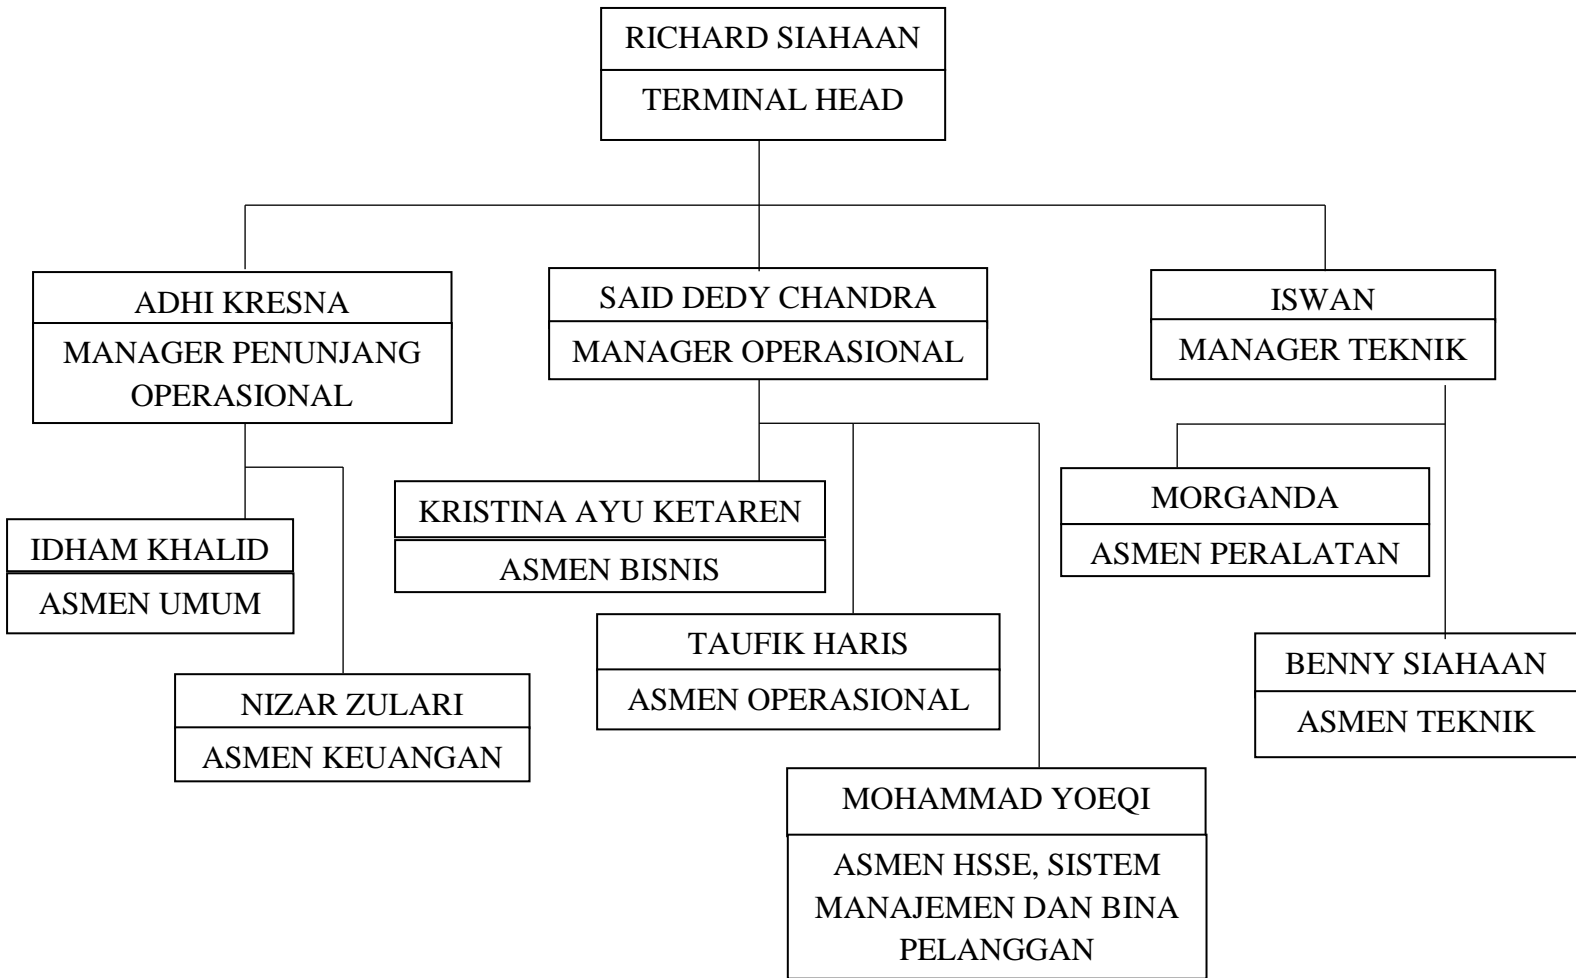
RICHARD SIAHAAN
TERMINAL HEAD

ADHI KRESNA
MANAGER PENUNJANG OPERASIONAL

SAID DEDY CHANDRA
MANAGER OPERASIONAL

ISWAN
MANAGER TEKNIK

IDHAM KHALID
ASMEN UMUM

NIZAR ZULARI
ASMEN KEUANGAN

KRISTINA AYU KETAREN
ASMEN BISNIS

TAUFIK HARIS
ASMEN OPERASIONAL

MOHAMMAD YOEQI
ASMEN HSSE, SISTEM MANAJEMEN DAN BINA PELANGGAN

MORGANDA
ASMEN PERALATAN

BENNY SIAHAAN
ASMEN TEKNIK